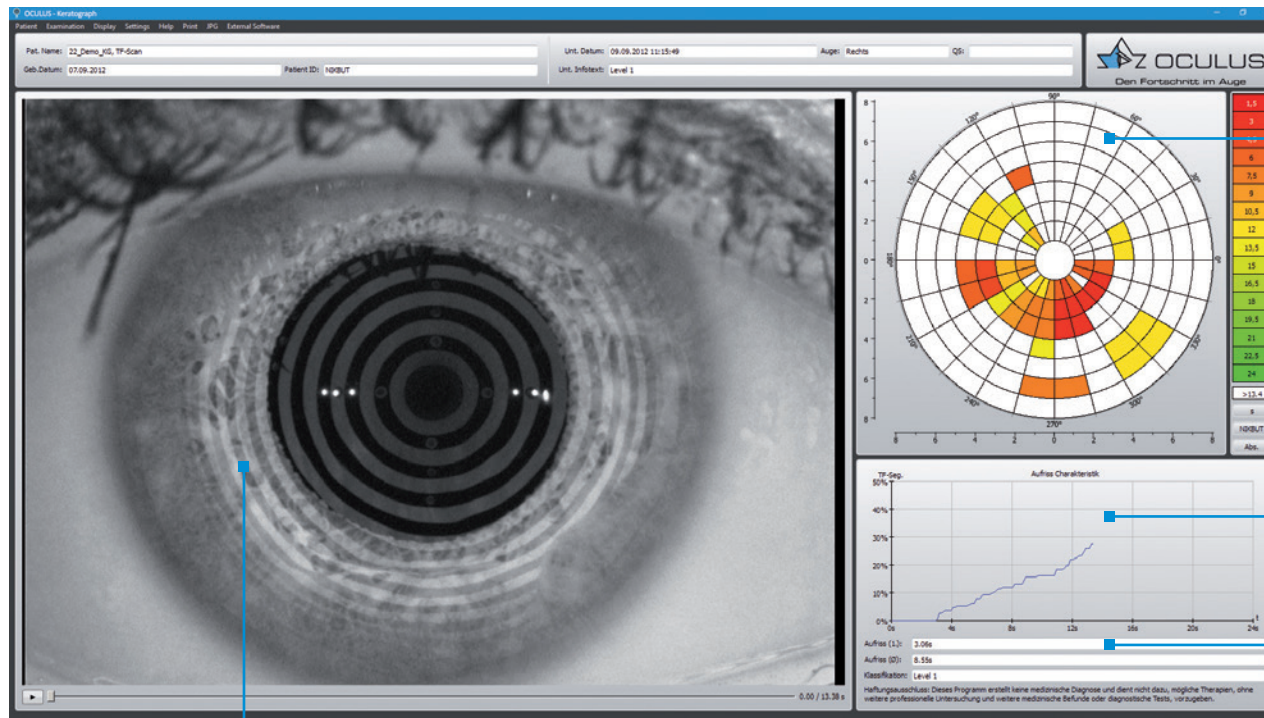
OCULUS - Keratograph

Patient Examination Display Settings Help Print JPG External Software

Pat. Name: 22_Demo_KG, TF-Scan
Geb.Datum: 07.09.2012
Patient ID: NIKBUT
Unt. Datum: 09.09.2012 11:15:49
Auge: Rechts
QS:
Unt. Infotext: Level 1

OCULUS
Den Fortschritt im Auge

90°
120°
60°
150°
30°
180°
0°
210°
330°
240°
300°
270°

8 6 4 2 0 2 4 6 8

| 1,5 |
|---|
| 3 |
| 4,5 |
| 6 |
| 7,5 |
| 9 |
| 10,5 |
| 12 |
| 13,5 |
| 15 |
| 16,5 |
| 18 |
| 19,5 |
| 21 |
| 22,5 |
| 24 |

>13.4
s
NIKBUT
Abs.

TF-Seg.
Aufriss Charakteristik
50%
40%
30%
20%
10%
0%
0s 4s 8s 12s 16s 20s 24s
t

Aufriss (1.): 3.06s
Aufriss (0): 8.55s
Klassifikation: Level 1

Haftungsausschluss: Dieses Programm erstellt keine medizinische Diagnose und dient nicht dazu, mögliche Therapien, ohne weitere professionelle Untersuchung und weitere medizinische Befunde oder diagnostische Tests, vorzugeben.

0.00 / 13.38 s